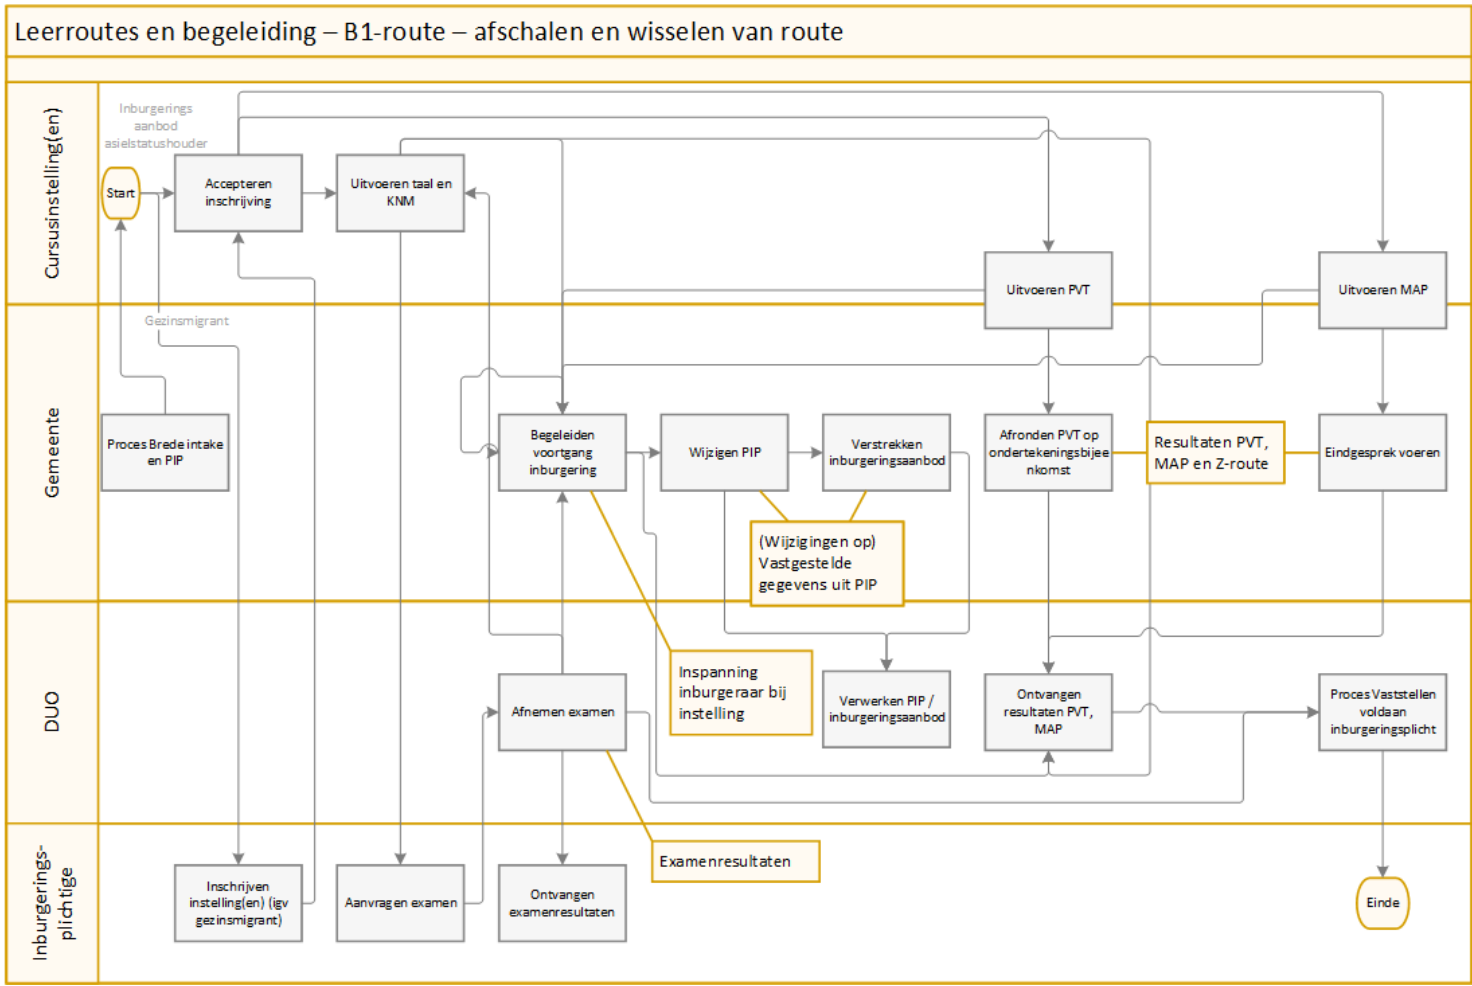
Leerroutes en begeleiding – B1-route – afschalen en wisselen van route

Cursusinstelling(en)

Inburgerings aanbod asielstatushouder

Start

Accepteren inschrijving

Uitvoeren taal en KNM

Uitvoeren PVT

Uitvoeren MAP

Gemeente

Gezinsmigrant

Proces Brede intake en PIP

Begeleiden voortgang inburgering

Wijzigen PIP

Verstrekken inburgeringsaanbod

Afronden PVT op ondertekeningsbijeenkomst

Resultaten PVT, MAP en Z-route

Eindgesprek voeren

(Wijzigingen op) Vastgestelde gegevens uit PIP

DUO

Inspanning inburgeraar bij instelling

Afnemen examen

Verwerken PIP / inburgeringsaanbod

Ontvangen resultaten PVT, MAP

Proces Vaststellen voldaan inburgeringsplicht

Inburgerings-plichtige

Inschrijven instelling(en) (igv gezinsmigrant)

Aanvragen examen

Ontvangen examenresultaten

Examenresultaten

Einde